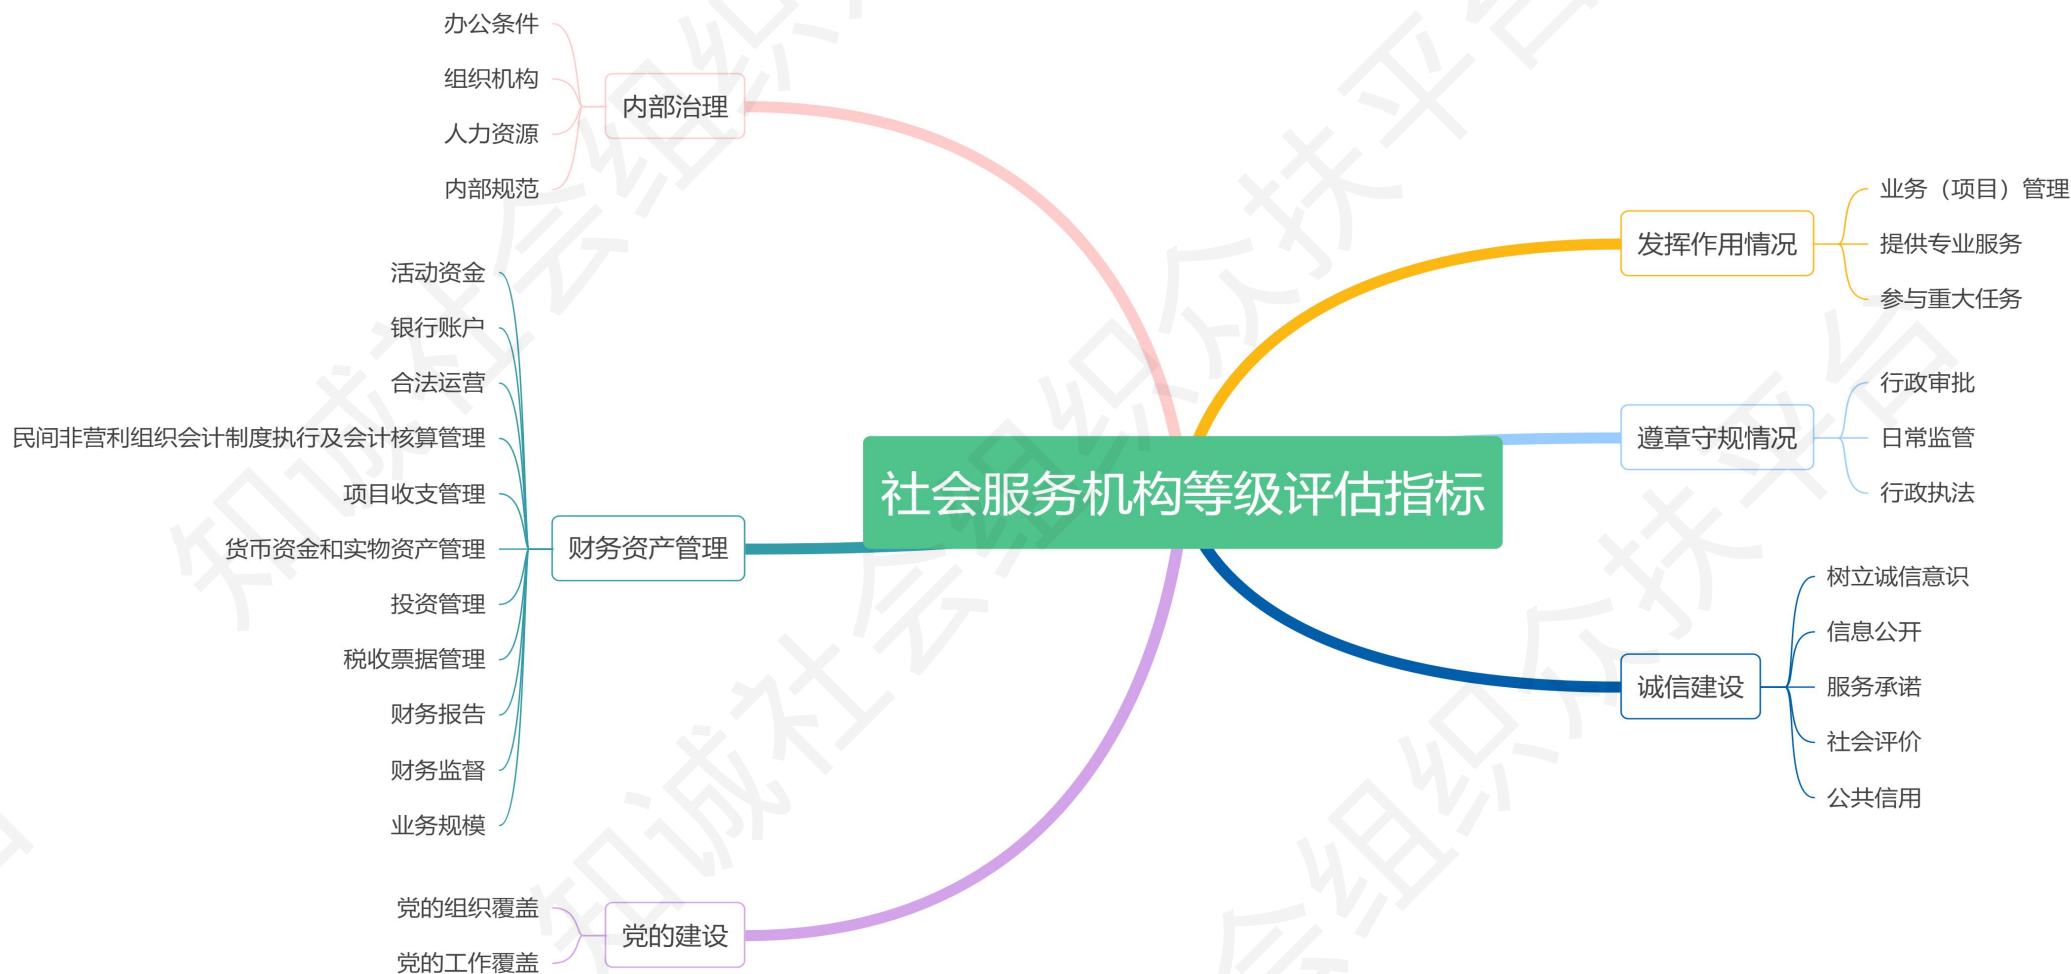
社会服务机构等级评估指标

内部治理
办公条件
组织机构
人力资源
内部规范

财务资产管理
活动资金
银行账户
合法运营
民间非营利组织会计制度执行及会计核算管理
项目收支管理
货币资金和实物资产管理
投资管理
税收票据管理
财务报告
财务监督
业务规模

党的建设
党的组织覆盖
党的工作覆盖

发挥作用情况
业务（项目）管理
提供专业服务
参与重大任务

遵章守规情况
行政审批
日常监管
行政执法

诚信建设
树立诚信意识
信息公开
服务承诺
社会评价
公共信用